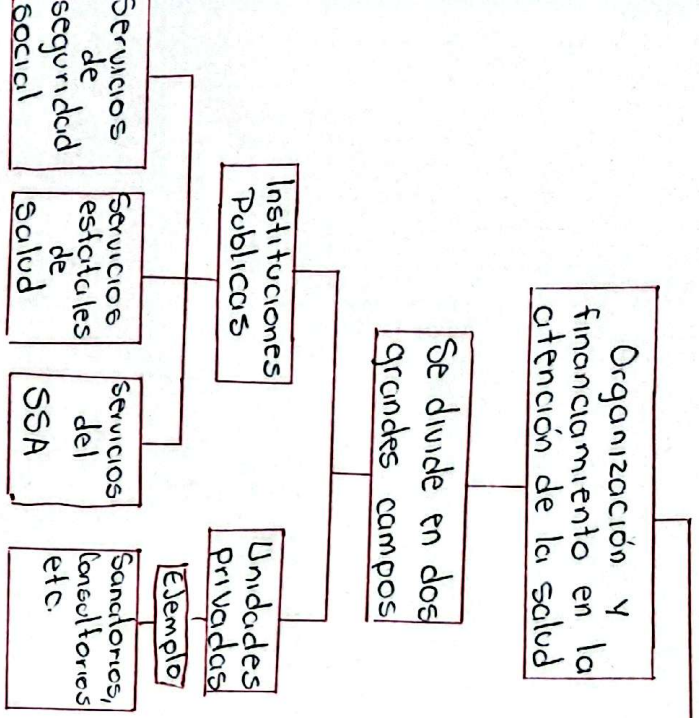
Organización y financiamiento en la atención de la salud

Se divide en dos grandes campos

Instituciones Publicas

Servicios de seguridad social

Servicios estatales de salud

Servicios del SSA

Unidades Privadas

Ejemplo

Sanatorios, Consultorios etc.